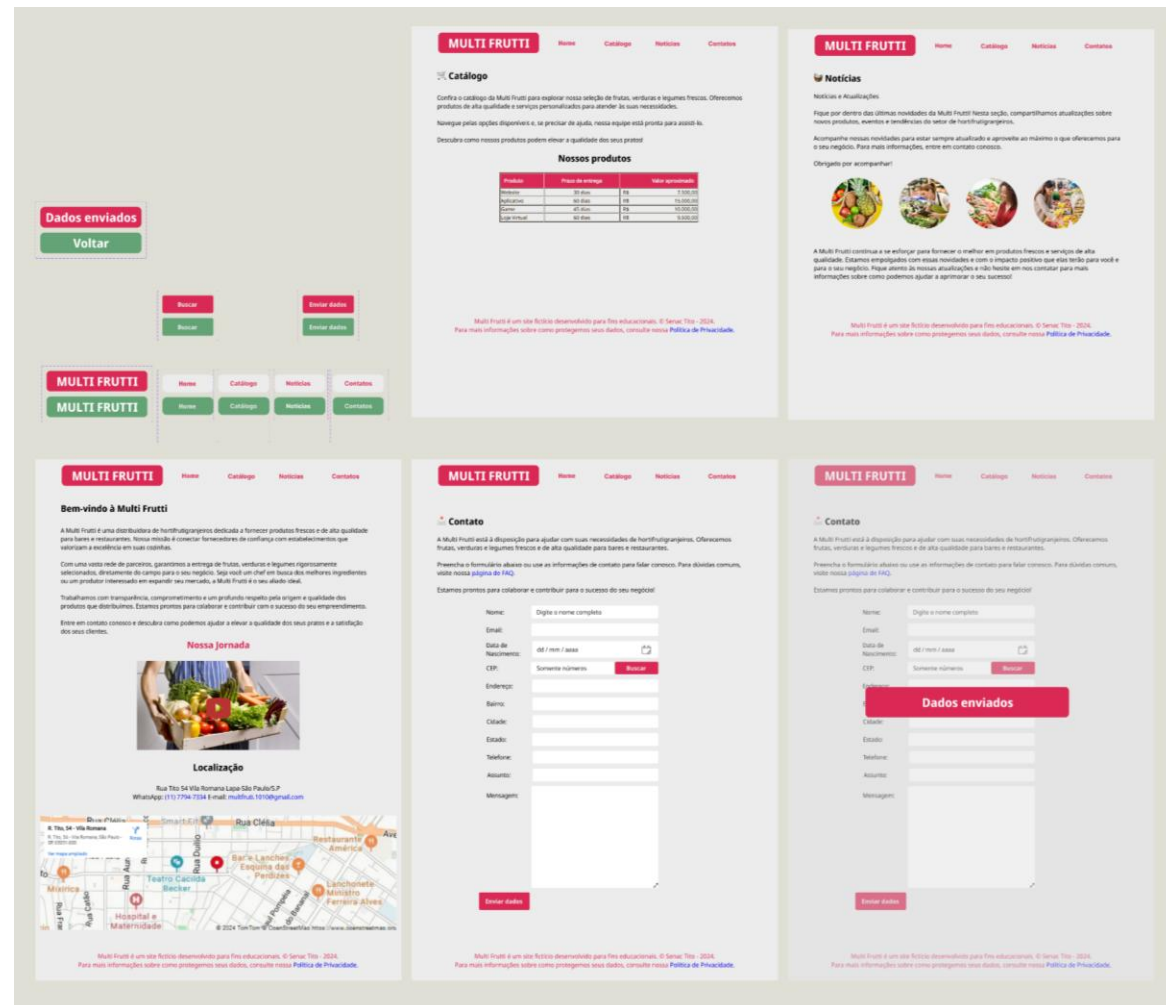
Dados enviados
Voltar

Buscar
Buscar
Enviar dados
Enviar dados

MULTI FRUTTI
MULTI FRUTTI
Home
Home
Catálogo
Catálogo
Notícias
Notícias
Contatos
Contatos

MULTI FRUTTI Home Catálogo Notícias Contatos

Catálogo

Confira o catálogo da Multi Frutti para explorar nossa seleção de frutas, verduras e legumes frescos. Oferecemos produtos de alta qualidade e serviços personalizados para atender às suas necessidades.

Navegue pelas opções disponíveis e, se precisar de ajuda, nossa equipe está pronta para assisti-lo.

Descubra como nossos produtos podem elevar a qualidade dos seus pratos!

Nossos produtos

| Produto | Prazo de entrega | Valor aproximado |
|---|---|---|
| Website | 30 dias | R$ 7.500,00 |
| Aplicativo | 60 dias | R$ 15.000,00 |
| Game | 45 dias | R$ 10.000,00 |
| Loja Virtual | 60 dias | R$ 9.000,00 |

Multi Frutti é um site fictício desenvolvido para fins educacionais. © Senac Tito - 2024.
Para mais informações sobre como protegemos seus dados, consulte nossa Política de Privacidade.

MULTI FRUTTI Home Catálogo Notícias Contatos

Notícias

Notícias e Atualizações

Fique por dentro das últimas novidades da Multi Frutti! Nesta seção, compartilhamos atualizações sobre novos produtos, eventos e tendências do setor de hortifrutigranjeiros.

Acompanhe nossas novidades para estar sempre atualizado e aproveite ao máximo o que oferecemos para o seu negócio. Para mais informações, entre em contato conosco.

Obrigado por acompanhar!

A Multi Frutti continua a se esforçar para fornecer o melhor em produtos frescos e serviços de alta qualidade. Estamos empolgados com essas novidades e com o impacto positivo que elas terão para você e para o seu negócio. Fique atento às nossas atualizações e não hesite em nos contatar para mais informações sobre como podemos ajudar a aprimorar o seu sucesso!

Multi Frutti é um site fictício desenvolvido para fins educacionais. © Senac Tito - 2024.
Para mais informações sobre como protegemos seus dados, consulte nossa Política de Privacidade.

MULTI FRUTTI Home Catálogo Notícias Contatos

Bem-vindo à Multi Frutti

A Multi Frutti é uma distribuidora de hortifrutigranjeiros dedicada a fornecer produtos frescos e de alta qualidade para bares e restaurantes. Nossa missão é conectar fornecedores de confiança com estabelecimentos que valorizam a excelência em suas cozinhas.

Com uma vasta rede de parceiros, garantimos a entrega de frutas, verduras e legumes rigorosamente selecionados, diretamente do campo para o seu negócio. Seja você um chef em busca dos melhores ingredientes ou um produtor interessado em expandir seu mercado, a Multi Frutti é o seu aliado ideal.

Trabalhamos com transparência, comprometimento e um profundo respeito pela origem e qualidade dos produtos que distribuímos. Estamos prontos para colaborar e contribuir com o sucesso do seu empreendimento.

Entre em contato conosco e descubra como podemos ajudar a elevar a qualidade dos seus pratos e a satisfação dos seus clientes.

Nossa Jornada

Localização

Rua Tito 54 Vila Romana Lapa-São Paulo/S.P
WhatsApp: (11) 7794-7334 E-mail: multfruti.1010@gmail.com

R. Tito, 54 - Vila Romana
Rotas
Ver mapa ampliado
Rua Clélia
Restaurante América
Bar e Lanches Esquina das Perdizes
Teatro Cacilda Becker
Lanchonete Ministro Ferreira Alves
Hospital e Maternidade
© 2024 TomTom © OpenStreetMap

Multi Frutti é um site fictício desenvolvido para fins educacionais. © Senac Tito - 2024.
Para mais informações sobre como protegemos seus dados, consulte nossa Política de Privacidade.

MULTI FRUTTI Home Catálogo Notícias Contatos

Contato

A Multi Frutti está à disposição para ajudar com suas necessidades de hortifrutigranjeiros. Oferecemos frutas, verduras e legumes frescos e de alta qualidade para bares e restaurantes.

Preencha o formulário abaixo ou use as informações de contato para falar conosco. Para dúvidas comuns, visite nossa página do FAQ.

Estamos prontos para colaborar e contribuir para o sucesso do seu negócio!

Nome: Digite o nome completo
Email:
Data de Nascimento: dd / mm / aaaa
CEP: Somente números Buscar
Endereço:
Bairro:
Cidade:
Estado:
Telefone:
Assunto:
Mensagem:
Enviar dados

Multi Frutti é um site fictício desenvolvido para fins educacionais. © Senac Tito - 2024.
Para mais informações sobre como protegemos seus dados, consulte nossa Política de Privacidade.

MULTI FRUTTI Home Catálogo Notícias Contatos

Contato

A Multi Frutti está à disposição para ajudar com suas necessidades de hortifrutigranjeiros. Oferecemos frutas, verduras e legumes frescos e de alta qualidade para bares e restaurantes.

Preencha o formulário abaixo ou use as informações de contato para falar conosco. Para dúvidas comuns, visite nossa página do FAQ.

Estamos prontos para colaborar e contribuir para o sucesso do seu negócio!

Nome: Digite o nome completo
Email:
Data de Nascimento: dd / mm / aaaa
CEP: Somente números Buscar
Endereço:
Dados enviados
Cidade:
Estado:
Telefone:
Assunto:
Mensagem:
Enviar dados

Multi Frutti é um site fictício desenvolvido para fins educacionais. © Senac Tito - 2024.
Para mais informações sobre como protegemos seus dados, consulte nossa Política de Privacidade.